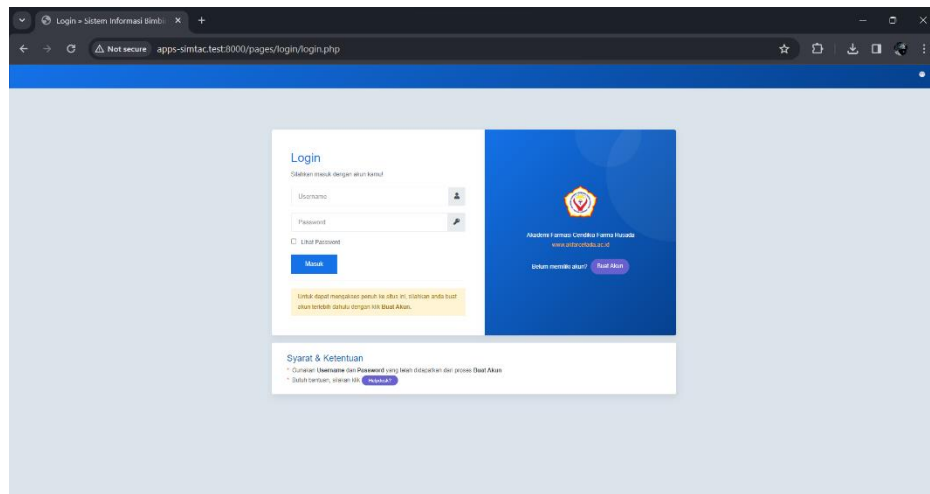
Login » Sistem Informasi Bimbi ×

Not secure apps-simtac.test:8000/pages/login/login.php

Login

Silahkan masuk dengan akun kamu!

Username

Password

Lihat Password

Masuk

Untuk dapat mengakses masuk ke situs ini, silahkan anda buat akun terlebih dahulu dengan klik Buat Akun.

Akademi Farmasi Cendika Farma Husada

www.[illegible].ac.id

Belum memiliki akun? Buat Akun

Syarat & Ketentuan

* Gunakan Username dan Password yang telah didapatkan dari proses Buat Akun.

* Butuh bantuan, silakan klik Helpdesk?